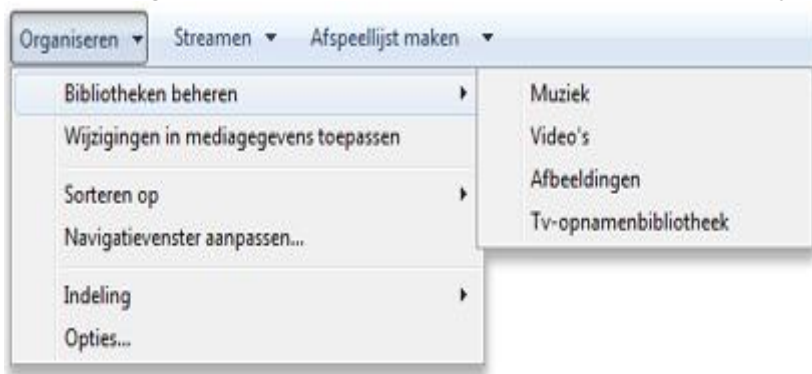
Organiseren ▾ Streamen ▾ Afspeellijst maken ▾

Bibliotheken beheren
Wijzigingen in mediagegevens toepassen
Sorteren op
Navigatievenster aanpassen...
Indeling
Opties...

Muziek
Video's
Afbeeldingen
Tv-opnamenbibliotheek